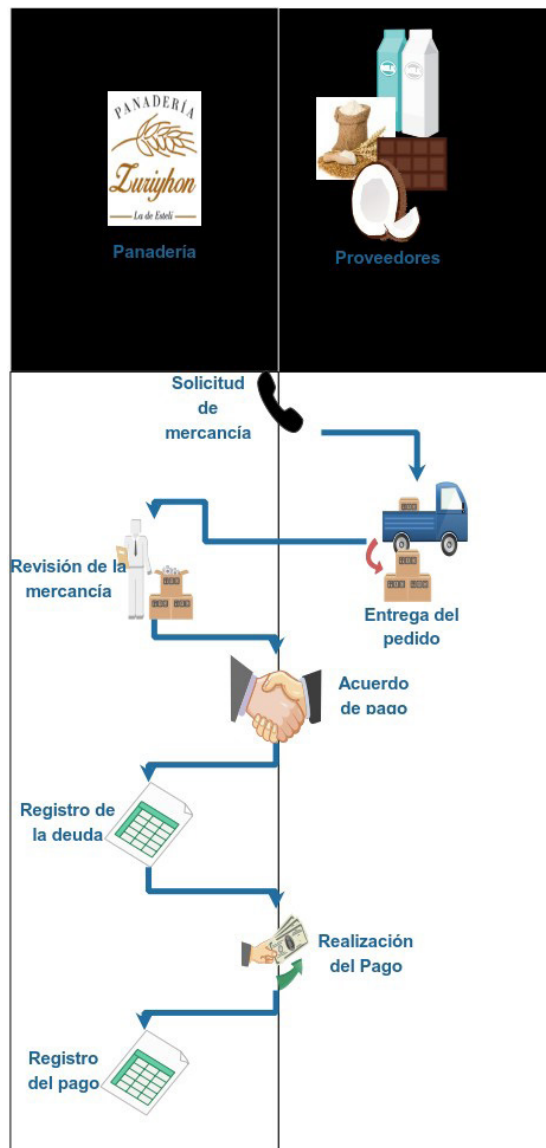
PANADERÍA
Zuriyhon
La de Estelí

Panaderia

Proveedores

Solicitud de mercancía

Revisión de la mercancía

Entrega del pedido

Acuerdo de pago

Registro de la deuda

Realización del Pago

Registro del pago